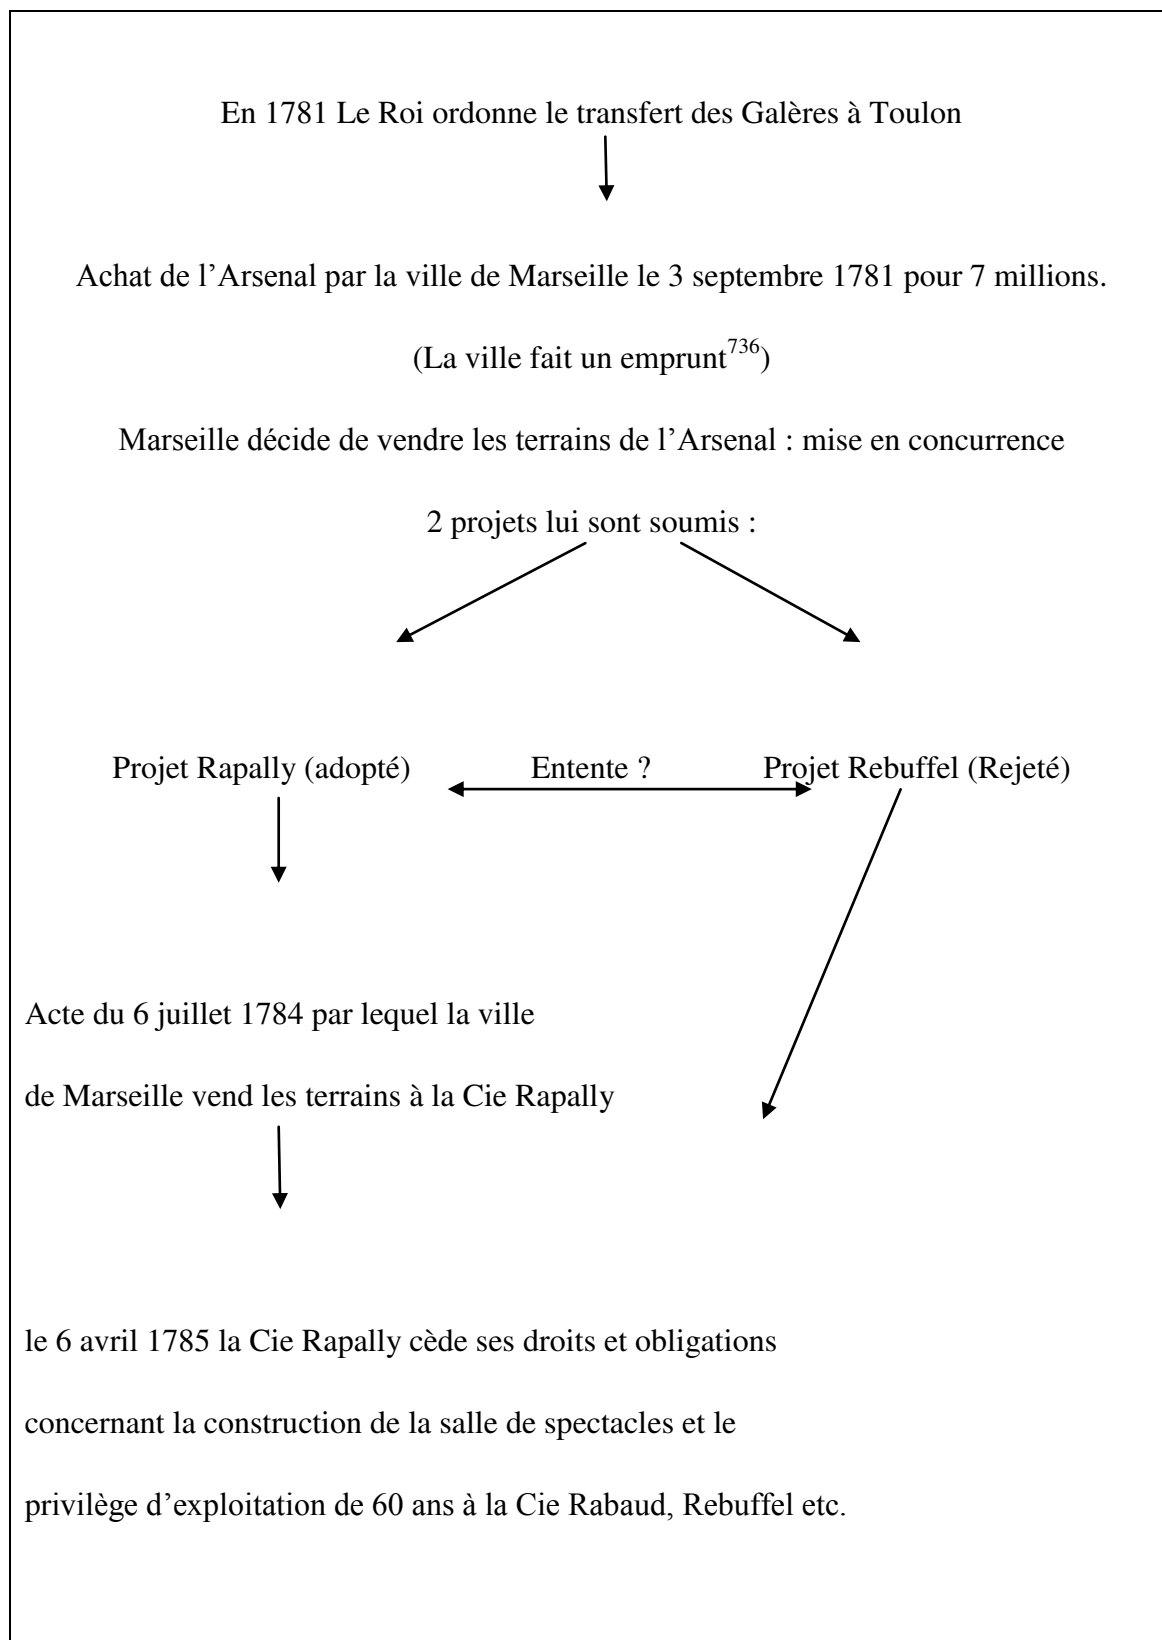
En 1781 Le Roi ordonne le transfert des Galères à Toulon

Achat de l'Arsenal par la ville de Marseille le 3 septembre 1781 pour 7 millions.

(La ville fait un emprunt$^{736}$)

Marseille décide de vendre les terrains de l'Arsenal : mise en concurrence

2 projets lui sont soumis :

Projet Rapally (adopté)

Entente ?

Projet Rebuffel (Rejeté)

Acte du 6 juillet 1784 par lequel la ville de Marseille vend les terrains à la Cie Rapally

le 6 avril 1785 la Cie Rapally cède ses droits et obligations concernant la construction de la salle de spectacles et le privilège d'exploitation de 60 ans à la Cie Rabaud, Rebuffel etc.